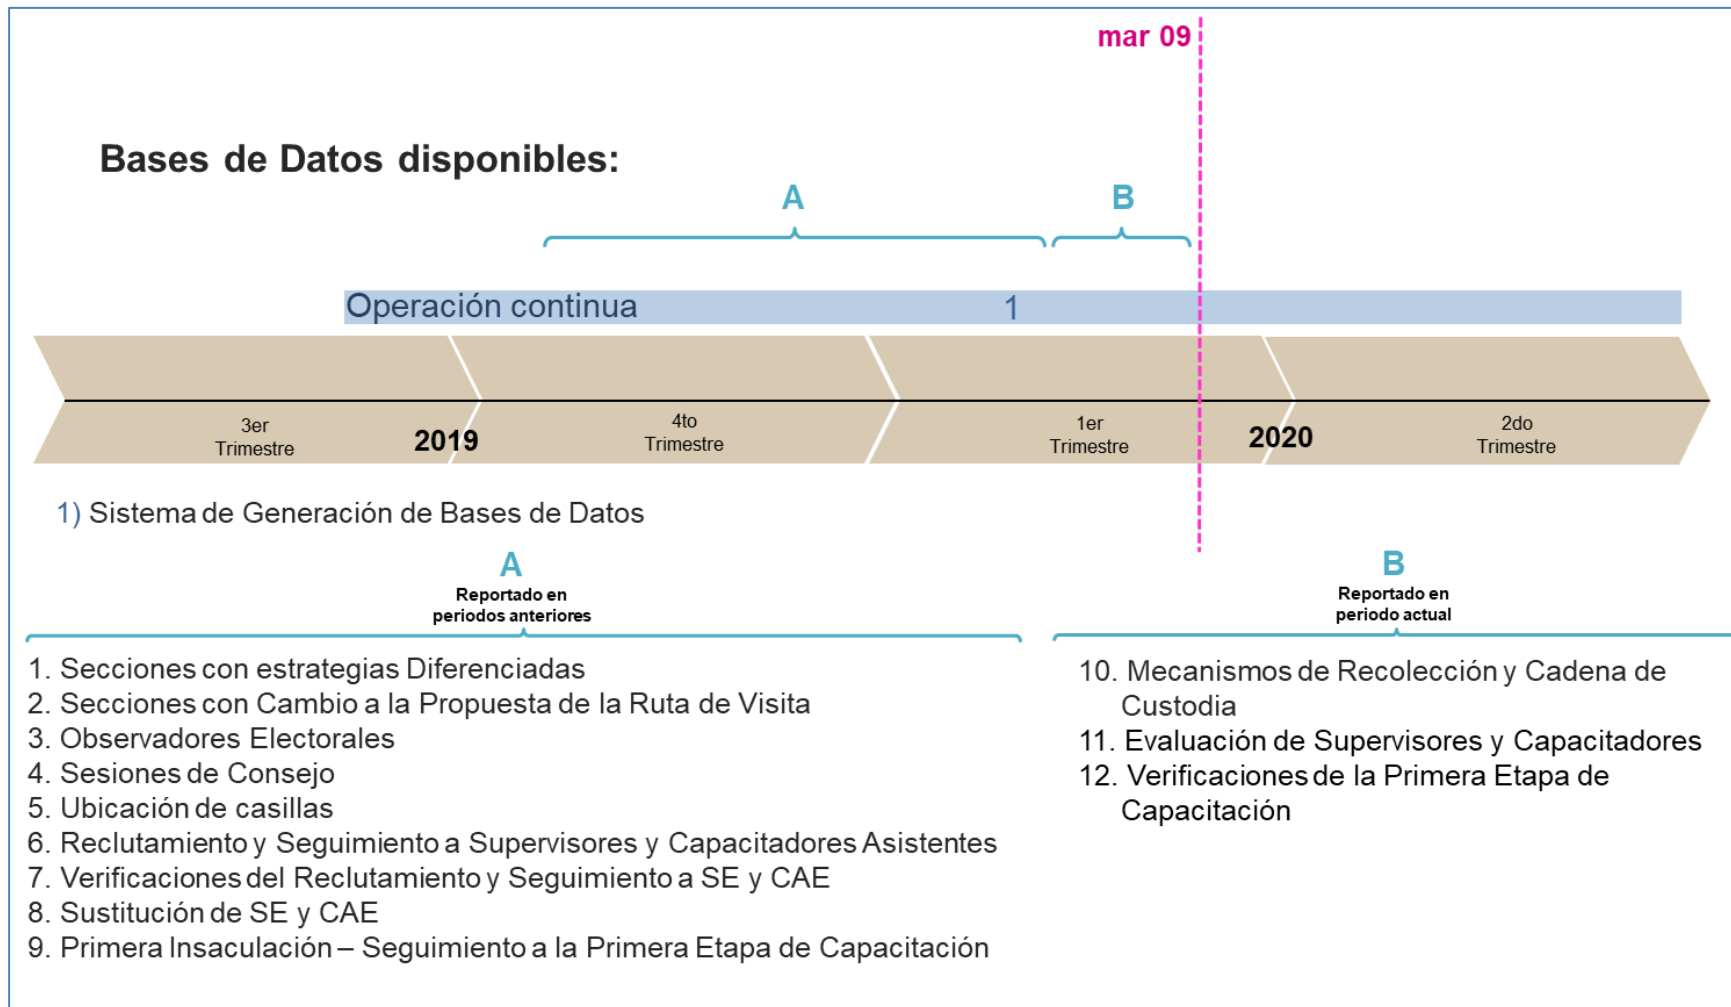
mar 09

Bases de Datos disponibles:

A

B

Operación continua

1

3er Trimestre

2019

4to Trimestre

1er Trimestre

2020

2do Trimestre

1) Sistema de Generación de Bases de Datos

A
Reportado en periodos anteriores

B
Reportado en periodo actual

1. Secciones con estrategias Diferenciadas
2. Secciones con Cambio a la Propuesta de la Ruta de Visita
3. Observadores Electorales
4. Sesiones de Consejo
5. Ubicación de casillas
6. Reclutamiento y Seguimiento a Supervisores y Capacitadores Asistentes
7. Verificaciones del Reclutamiento y Seguimiento a SE y CAE
8. Sustitución de SE y CAE
9. Primera Insaculación – Seguimiento a la Primera Etapa de Capacitación

10. Mecanismos de Recolección y Cadena de Custodia
11. Evaluación de Supervisores y Capacitadores
12. Verificaciones de la Primera Etapa de Capacitación